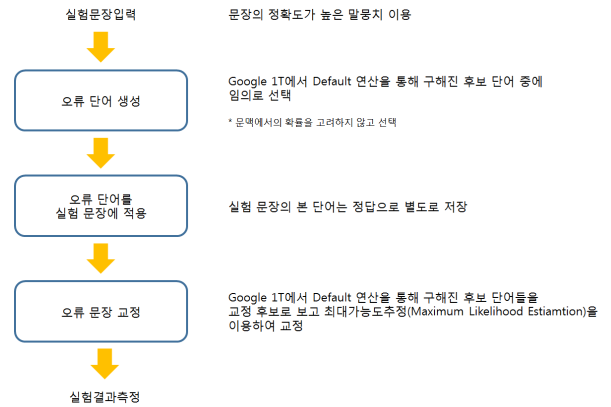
실험문장입력

문장의 정확도가 높은 말뭉치 이용

오류 단어 생성

Google 1T에서 Default 연산을 통해 구해진 후보 단어 중에 임의로 선택

* 문맥에서의 확률을 고려하지 않고 선택

오류 단어를 실험 문장에 적용

실험 문장의 본 단어는 정답으로 별도로 저장

오류 문장 교정

Google 1T에서 Default 연산을 통해 구해진 후보 단어들을 교정 후보로 보고 최대가능도추정(Maximum Likelihood Estiamtion)을 이용하여 교정

실험결과측정